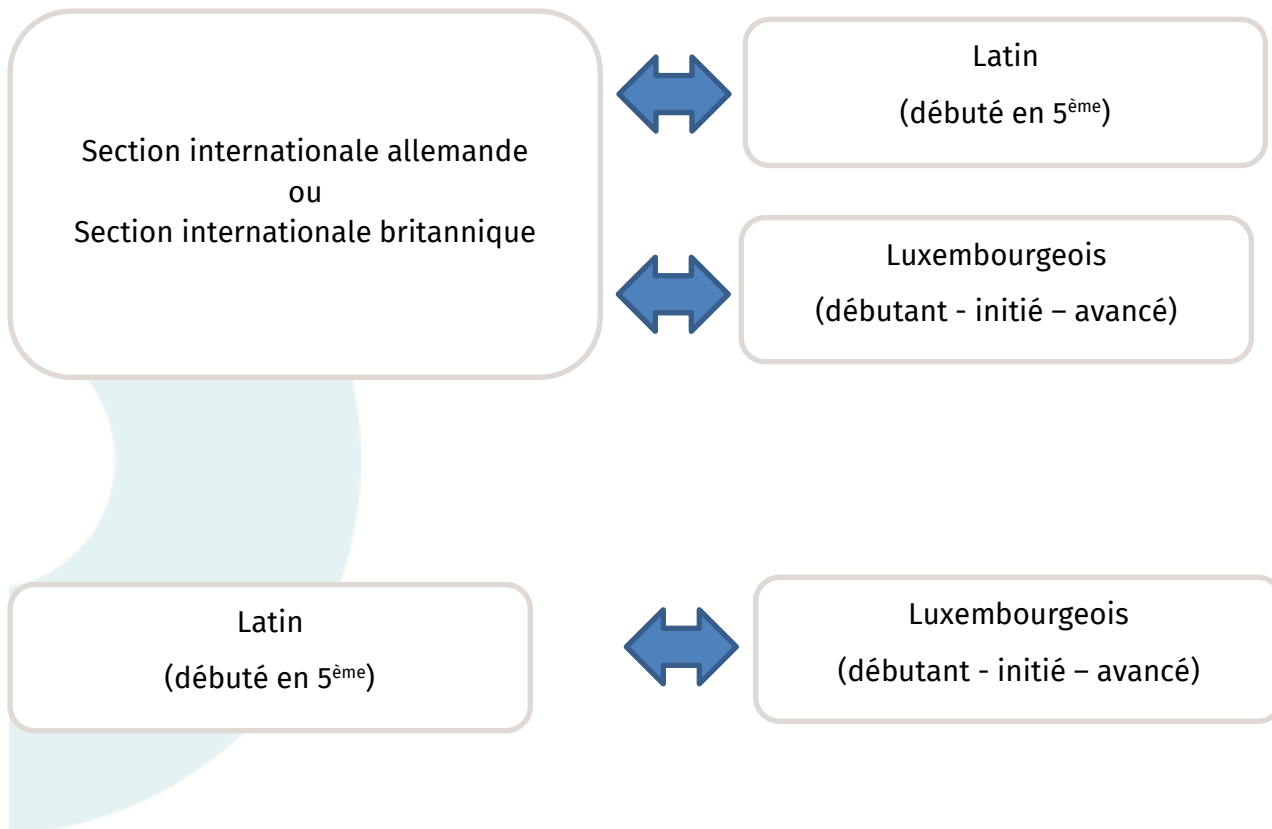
Section internationale allemande
ou
Section internationale britannique

Latin
(débuté en 5$^{ème}$)

Luxembourgeois
(débutant - initié – avancé)

Latin
(débuté en 5$^{ème}$)

Luxembourgeois
(débutant - initié – avancé)